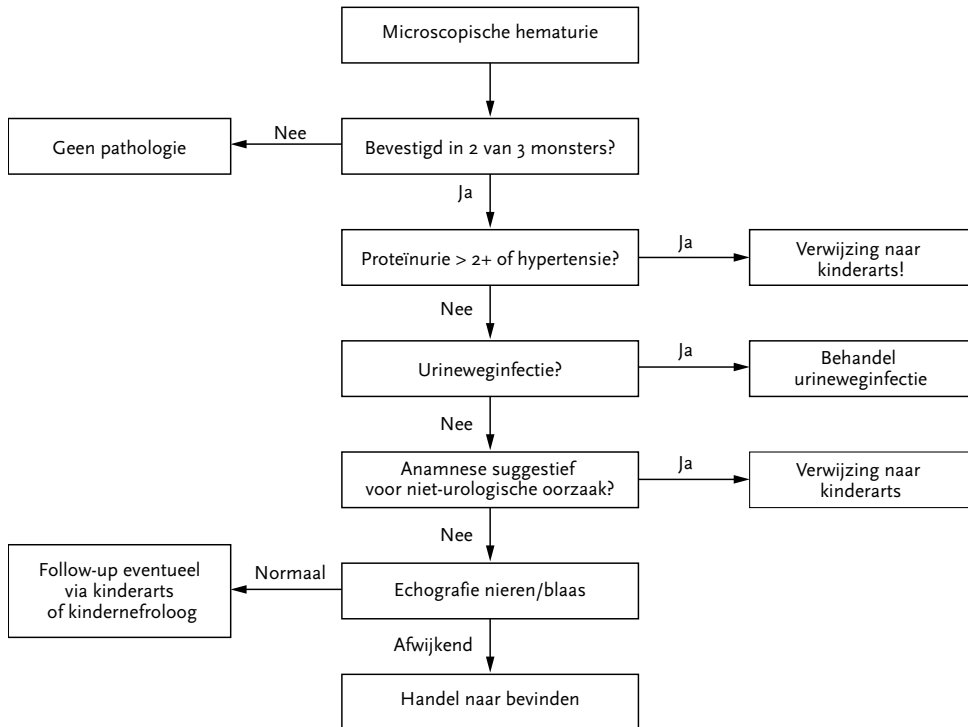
Microscopische hematurie

Nee

Geen pathologie

Bevestigd in 2 van 3 monsters?

Ja

Proteïnurie > 2+ of hypertensie?

Ja

Verwijzing naar kinderarts!

Nee

Urineweginfectie?

Ja

Behandel urineweginfectie

Nee

Anamnese suggestief voor niet-urologische oorzaak?

Ja

Verwijzing naar kinderarts

Nee

Follow-up eventueel via kinderarts of kindernefroloog

Normaal

Echografie nieren/blaas

Afwijkend

Handel naar bevinden